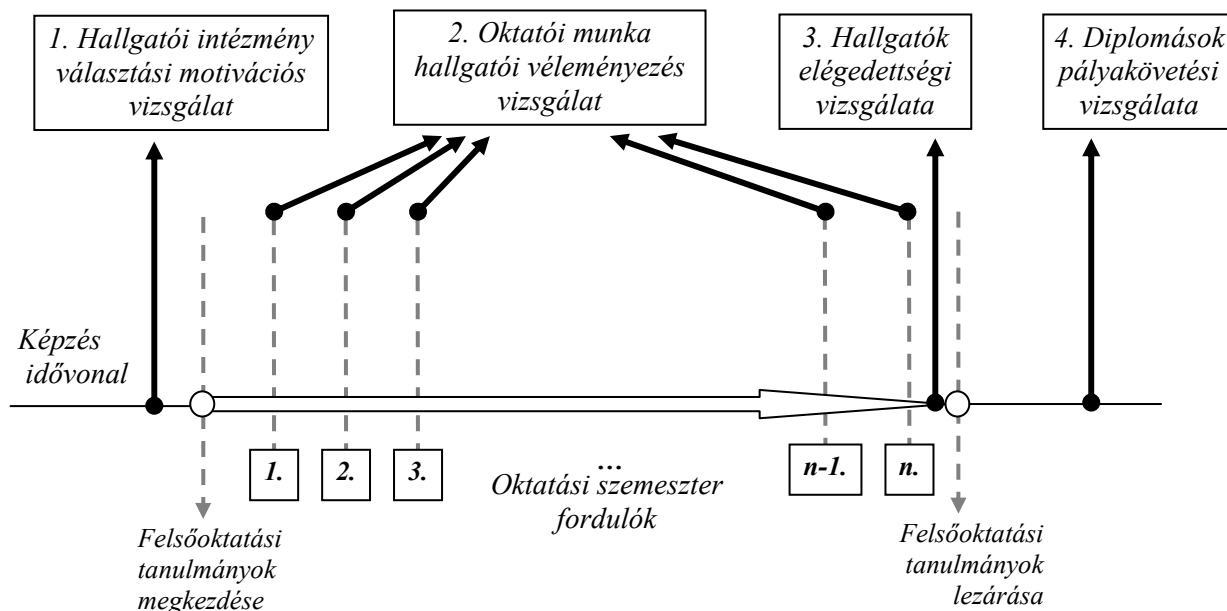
1. Hallgatói intézmény választási motivációs vizsgálat

2. Oktatói munka hallgatói véleményezés vizsgálat

3. Hallgatók elégedettségi vizsgálata

4. Diplomások pályakövetési vizsgálata

Képzés idővonal

1.

2.

3.

...

Oktatási szemeszter fordulók

n-1.

n.

Felsőoktatási tanulmányok megkezdése

Felsőoktatási tanulmányok lezárása